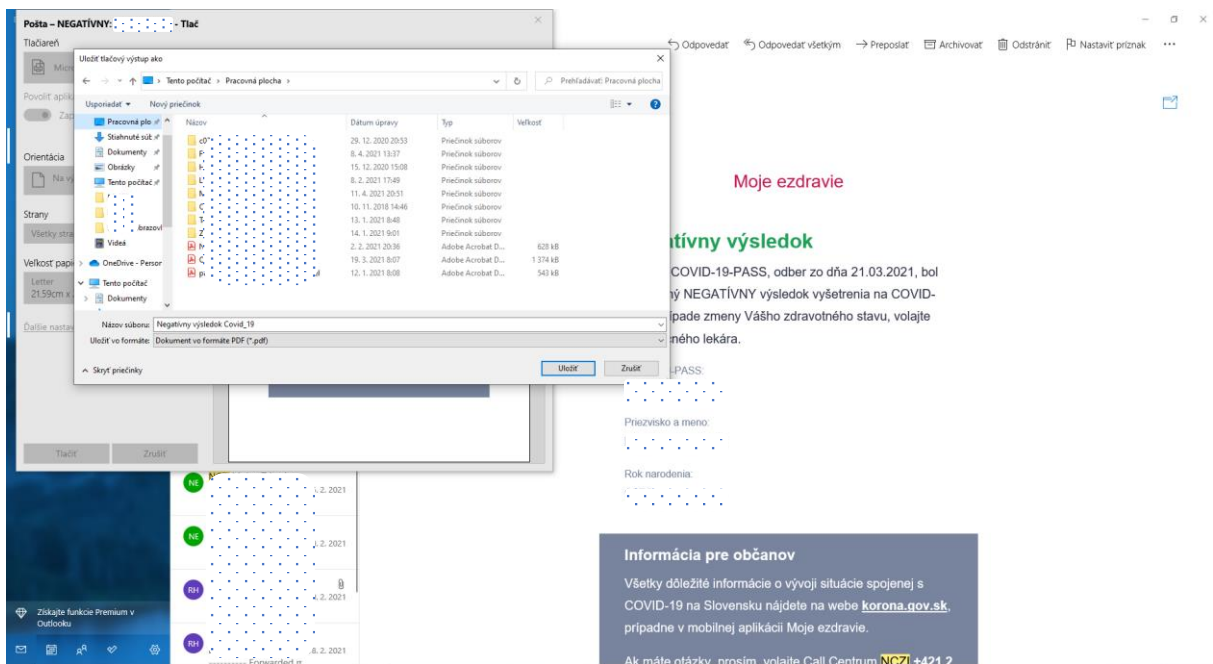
Pošta – NEGATÍVNY: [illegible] - Tlač

Tlačiareň

Povoliť aplik

Orientácia

Strany

Všetky stra

Veľkosť papi

Letter 21.59cm x

Ďalšie nasta

Tlačiť Zrušiť

Uložiť tlačový výstup ako

Tento počítač › Pracovná plocha ›

Prehľadávať: Pracovná plocha

Usporiadať ▾ Nový priečinok

Pracovná plo
Stiahnuté súb
Dokumenty
Obrázky
Tento počítač
Videá
OneDrive - Persor
Tento počítač
Dokumenty

| Názov | Dátum úpravy | Typ | Veľkosť |
|---|---|---|---|
| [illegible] | 29. 12. 2020 20:53 | Priečinok súborov | |
| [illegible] | 8. 4. 2021 13:37 | Priečinok súborov | |
| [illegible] | 15. 12. 2020 15:08 | Priečinok súborov | |
| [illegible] | 8. 2. 2021 17:49 | Priečinok súborov | |
| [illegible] | 11. 4. 2021 20:51 | Priečinok súborov | |
| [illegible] | 10. 11. 2018 14:46 | Priečinok súborov | |
| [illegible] | 13. 1. 2021 8:48 | Priečinok súborov | |
| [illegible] | 14. 1. 2021 9:01 | Priečinok súborov | |
| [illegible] | 2. 2. 2021 20:36 | Adobe Acrobat D... | 628 kB |
| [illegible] | 19. 3. 2021 8:07 | Adobe Acrobat D... | 1 374 kB |
| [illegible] | 12. 1. 2021 8:08 | Adobe Acrobat D... | 543 kB |

Názov súboru: Negatívny výsledok Covid_19

Uložiť vo formáte: Dokument vo formáte PDF (*.pdf)

^ Skryť priečinky

Uložiť Zrušiť

Odpovedať Odpovedať všetkým Preposlať Archivovať Odstrániť Nastaviť príznak ···

Moje ezdravie

atívny výsledok

COVID-19-PASS, odber zo dňa 21.03.2021, bol ný NEGATÍVNY výsledok vyšetrenia na COVID- ípade zmeny Vášho zdravotného stavu, volajte ného lekára.

-PASS:

Priezvisko a meno:

Rok narodenia:

NE .2. 2021
NE .2. 2021
RH .2. 2021
RH .8. 2. 2021
Forwarded m

Získajte funkcie Premium v Outlooku

Informácia pre občanov

Všetky dôležité informácie o vývoji situácie spojenej s COVID-19 na Slovensku nájdete na webe korona.gov.sk, prípadne v mobilnej aplikácii Moje ezdravie.

Ak máte otázky, prosím, volajte Call Centrum NCZI +421 2